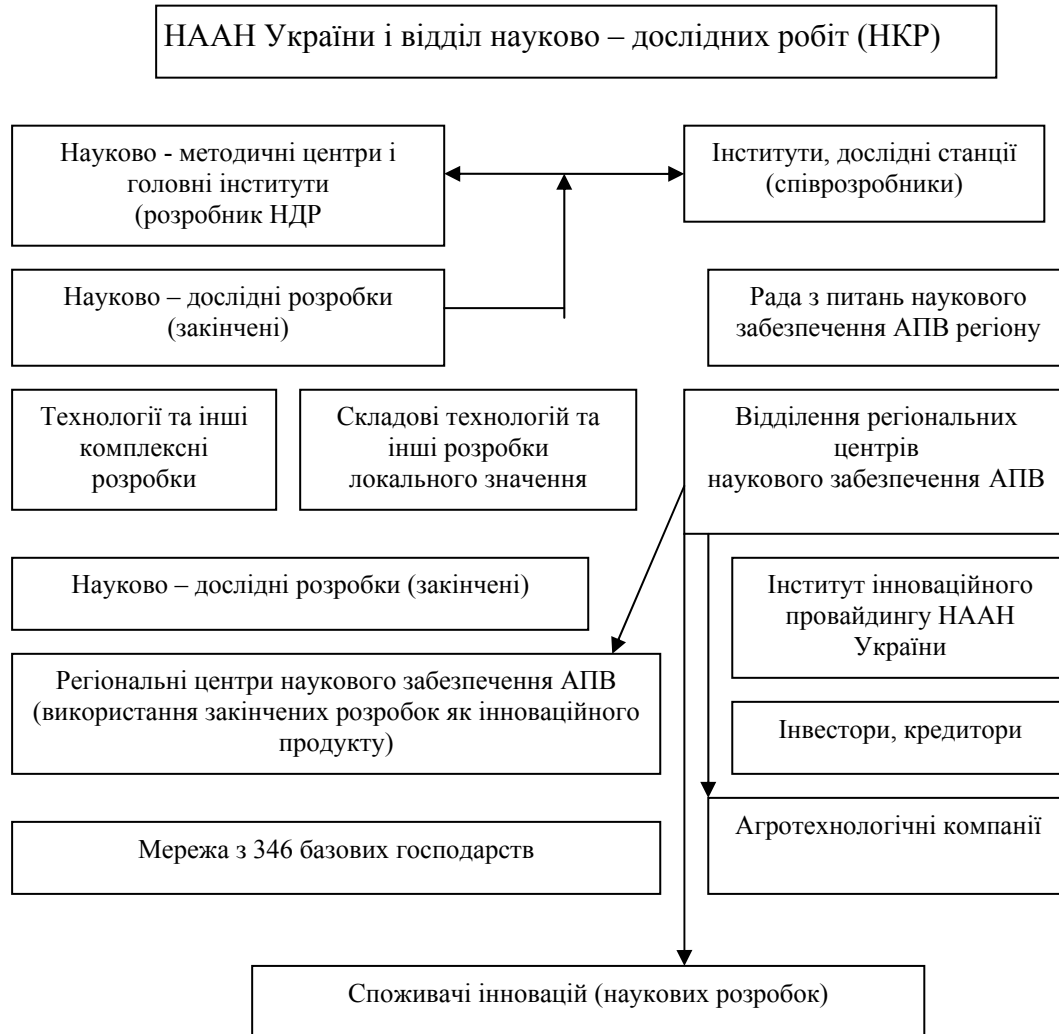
НААН України і відділ науково – дослідних робіт (НКР)

Науково - методичні центри і головні інститути (розробник НДР

Інститути, дослідні станції (співрозробники)

Науково – дослідні розробки (закінчені)

Рада з питань наукового забезпечення АПВ регіону

Технології та інші комплексні розробки

Складові технологій та інші розробки локального значення

Відділення регіональних центрів наукового забезпечення АПВ

Науково – дослідні розробки (закінчені)

Інститут інноваційного провайдингу НААН України

Регіональні центри наукового забезпечення АПВ (використання закінчених розробок як інноваційного продукту)

Інвестори, кредитори

Мережа з 346 базових господарств

Агротехнологічні компанії

Споживачі інновацій (наукових розробок)